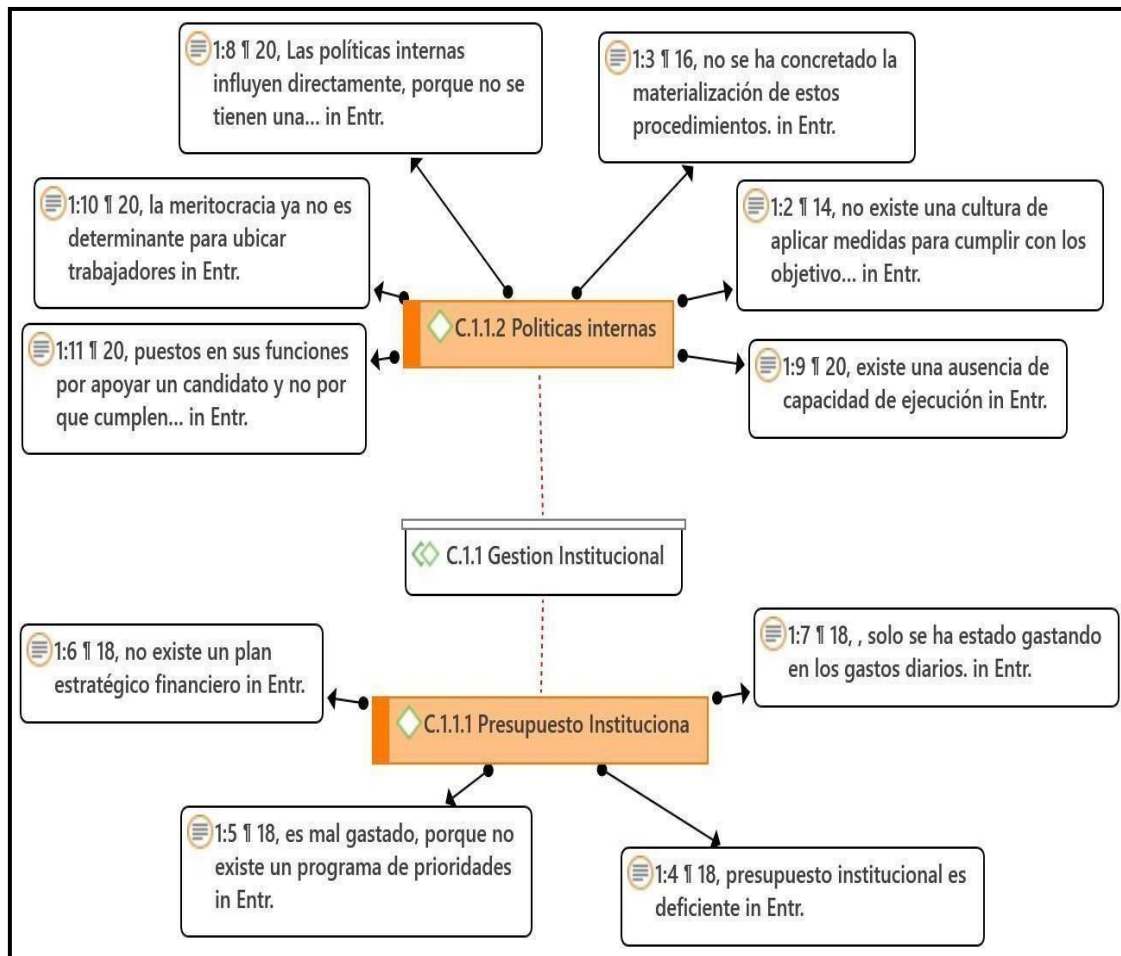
1:8 ¶ 20, Las políticas internas influyen directamente, porque no se tienen una... in Entr.

1:3 ¶ 16, no se ha concretado la materialización de estos procedimientos. in Entr.

1:10 ¶ 20, la meritocracia ya no es determinante para ubicar trabajadores in Entr.

1:2 ¶ 14, no existe una cultura de aplicar medidas para cumplir con los objetivo... in Entr.

C.1.1.2 Politicas internas

1:11 ¶ 20, puestos en sus funciones por apoyar un candidato y no por que cumplen... in Entr.

1:9 ¶ 20, existe una ausencia de capacidad de ejecución in Entr.

C.1.1 Gestion Institucional

1:6 ¶ 18, no existe un plan estratégico financiero in Entr.

1:7 ¶ 18, , solo se ha estado gastando en los gastos diarios. in Entr.

C.1.1.1 Presupuesto Instituciona

1:5 ¶ 18, es mal gastado, porque no existe un programa de prioridades in Entr.

1:4 ¶ 18, presupuesto institucional es deficiente in Entr.